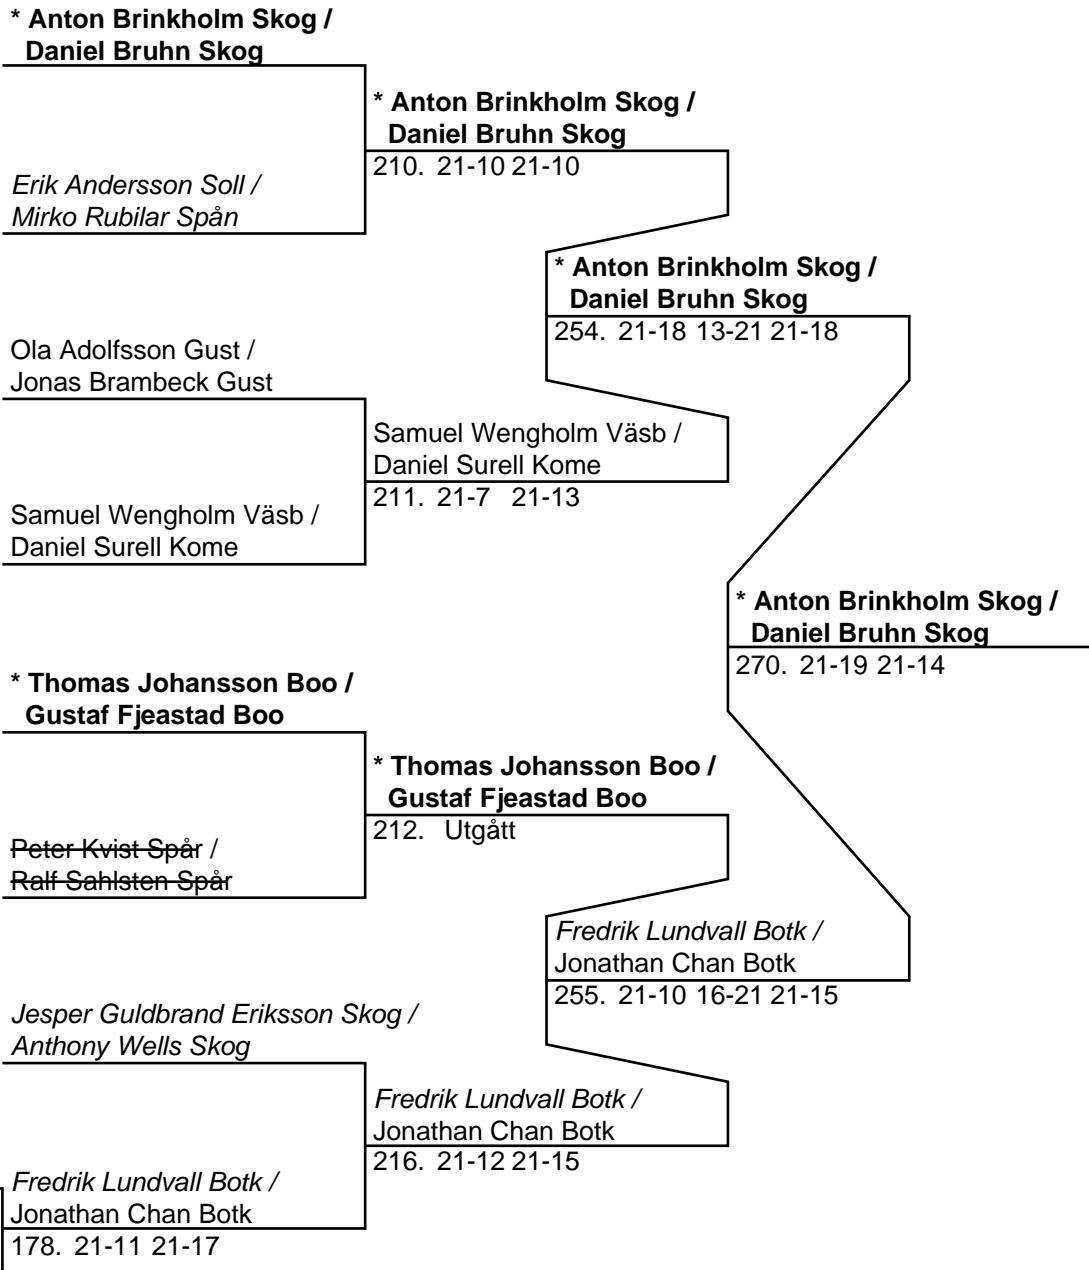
* Anton Brinkholm Skog / Daniel Bruhn Skog

Erik Andersson Soll / Mirko Rubilar Spån

* Anton Brinkholm Skog / Daniel Bruhn Skog
210. 21-10 21-10

Ola Adolfsson Gust / Jonas Brambeck Gust

Samuel Wengholm Väsb / Daniel Surell Kome

Samuel Wengholm Väsb / Daniel Surell Kome
211. 21-7 21-13

* Anton Brinkholm Skog / Daniel Bruhn Skog
254. 21-18 13-21 21-18

* Thomas Johansson Boo / Gustaf Fjeastad Boo

Peter Kvist Spår / Ralf Sahlsten Spår

* Thomas Johansson Boo / Gustaf Fjeastad Boo
212. Utgått

Jesper Guldbrand Eriksson Skog / Anthony Wells Skog

Fredrik Lundvall Botk / Jonathan Chan Botk
178. 21-11 21-17

Fredrik Lundvall Botk / Jonathan Chan Botk
216. 21-12 21-15

Fredrik Lundvall Botk / Jonathan Chan Botk
255. 21-10 16-21 21-15

* Anton Brinkholm Skog / Daniel Bruhn Skog
270. 21-19 21-14